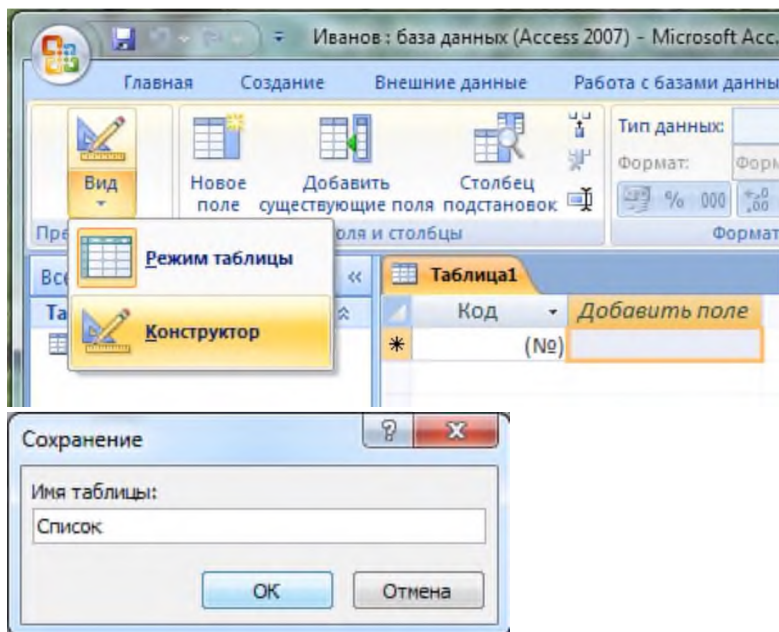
Иванов : база данных (Access 2007) - Microsoft Acc.

Главная Создание Внешние данные Работа с базами данны

Вид

Новое поле

Добавить существующие поля

Столбец подстановок

Тип данных:

Формат:

Форм

% 000

Пре

оля и столбцы

Формат

Режим таблицы

Конструктор

Все

Та

«

Таблица1

Код

Добавить поле

*

(№)

Сохранение

?

X

Имя таблицы:

Список

ОК

Отмена